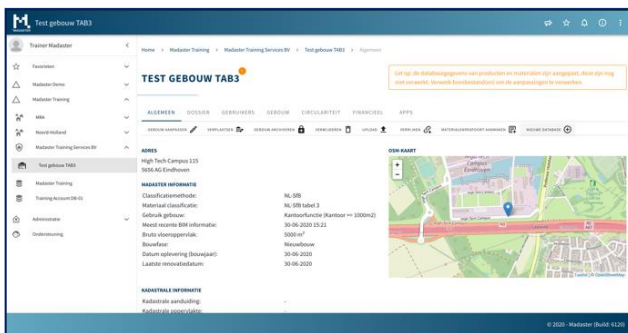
Test gebouw TAB3

Trainer Madaster

Favorieten

Madaster Demo

Madaster Training

MIA

Noord-Holland

Madaster Training Services BV

Test gebouw TAB3

Madaster Training

Training Account DB-01

Administratie

Ondersteuning

Home > Madaster Training > Madaster Training Services BV > Test gebouw TAB3 > Algemeen

TEST GEBOUW TAB3

Let op, de databiologgevens van producten en materialen zijn aangepast, deze zijn nog niet verwerkt. Verwerk bronbestand(en) om de aanpassingen te verwerken.

ALGEMEEN DOSSIER GEBRUIKERS GEBOUW CIRCULARITEIT FINANCIEEL APPS

GEBOUW AANPASSEN VERPLAATSEN GEBOUW ARCHIVEREN VERWIJDEREN UPLOAD VERRIJKEN MATERIALENPASPOORT AANMAKEN NIEUWE DATABASE

ADRES
High Tech Campus 115
5656 AG Eindhoven

MADASTER INFORMATIE

| | |
|---|---|
| Classificatiemethode: | NL-SfB |
| Materiaal classificatie: | NL-SfB tabel 3 |
| Gebruik gebouw: | Kantoorfunctie (Kantoor >= 1000m2) |
| Meest recente BIM informatie: | 30-06-2020 15:21 |
| Bruto vloeroppervlak: | 5000 $m^2$ |
| Bouwfase: | Nieuwbouw |
| Datum oplevering (bouwjaar): | 30-06-2020 |
| Laatste renovatiedatum: | 30-06-2020 |

KADASTRALE INFORMATIE

| | |
|---|---|
| Kadastrale aanduiding: | - |
| Kadastrale oppervlakte: | - |

OSM-KAART

Leaflet | © OpenStreetMap

© 2020 - Madaster (Build: 6120)